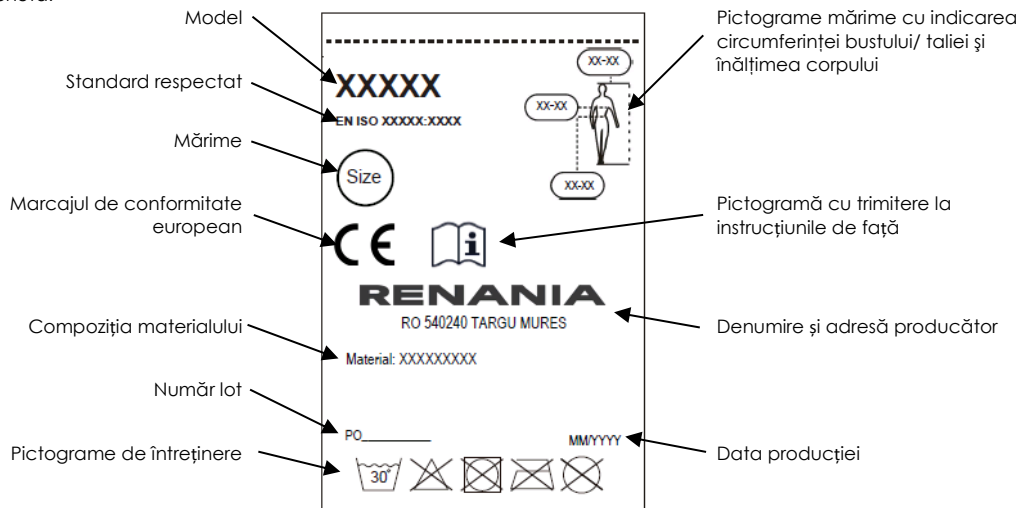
Model

Standard respectat

Mărime

Marcajul de conformitate european

Compoziția materialului

Număr lot

Pictograme de întreținere

XXXXX

EN ISO XXXXX:XXXX

Size

CE

i

RENANIA

RO 540240 TARGU MURES

Material: XXXXXXXXX

PO________

MM/YYYY

30°

XX-XX

XX-XX

XX-XX

Pictograme mărime cu indicarea circumferinței bustului/ taliei şi înălțimea corpului

Pictogramă cu trimitere la instrucțiunile de față

Denumire și adresă producător

Data producției